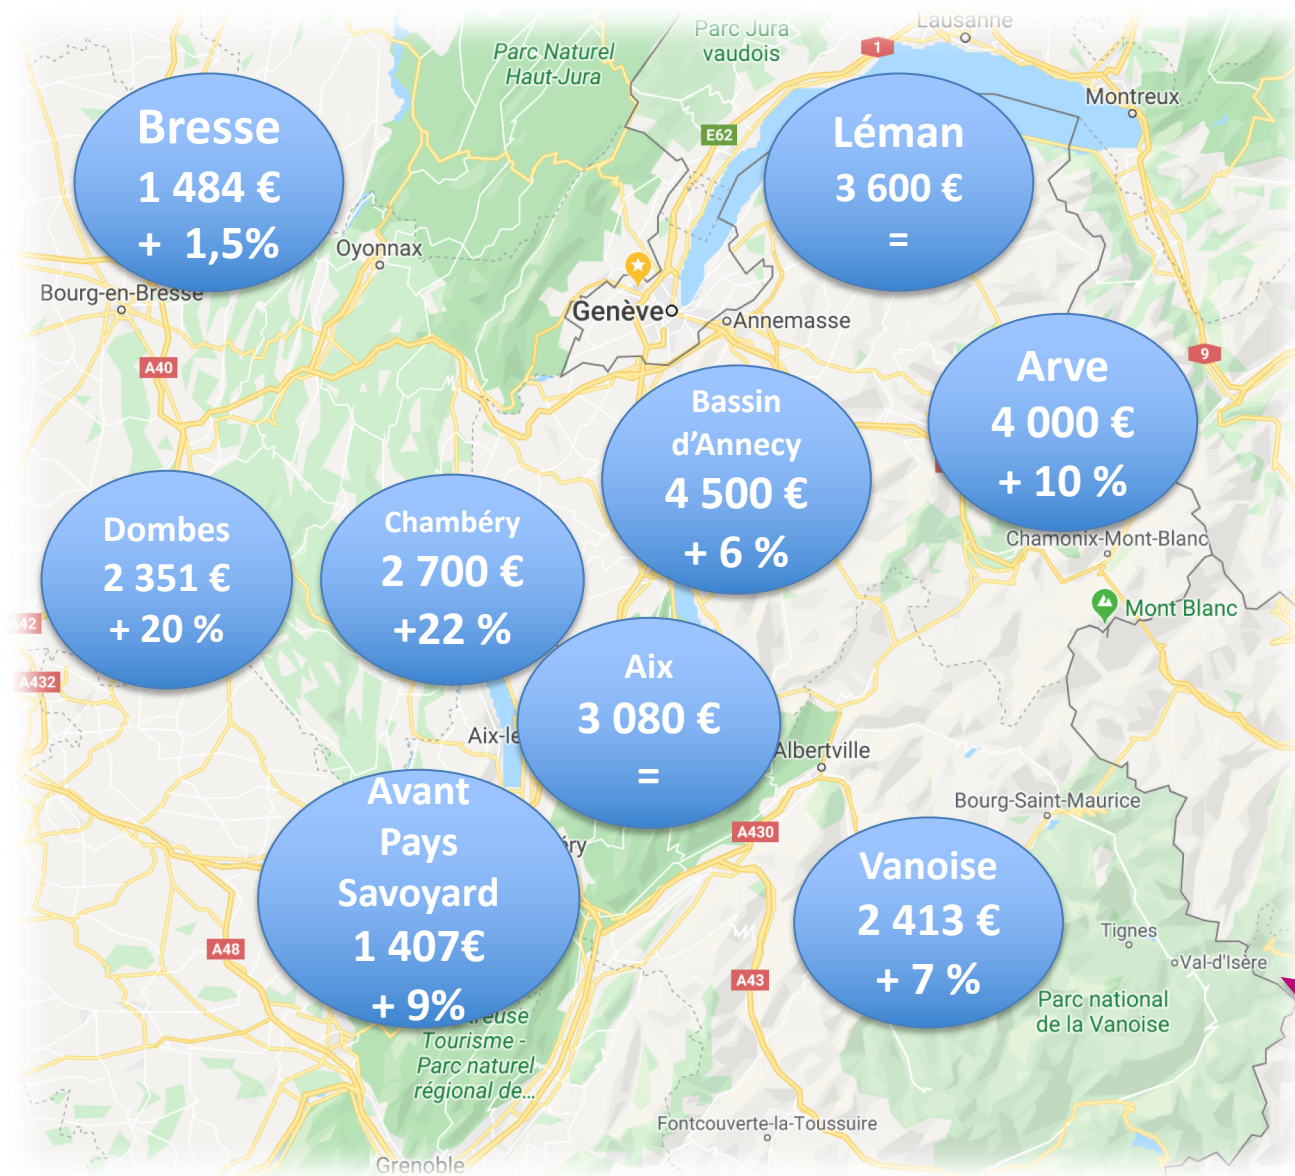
Parc Naturel Haut-Jura

Parc Jura vaudois

Lausanne

1

Montreux

E62

Bresse
1 484 €
+ 1,5%

Léman
3 600 €
=

Oyonnax

Bourg-en-Bresse

Genève

Annemasse

A40

9

Arve
4 000 €
+ 10 %

Bassin d'Annecy
4 500 €
+ 6 %

Dombes
2 351 €
+ 20 %

Chambéry
2 700 €
+22 %

Chamonix-Mont-Blanc

Mont Blanc

A42

A432

Aix
3 080 €
=

Aix-le

Albertville

Avant Pays Savoyard
1 407€
+ 9%

Bourg-Saint-Maurice

A430

éry

Vanoise
2 413 €
+ 7 %

Tignes

Val-d'Isère

A48

A43

Parc national de la Vanoise

euse Tourisme - Parc naturel régional de...

Fontcouverte-la-Toussuire

Grenoble